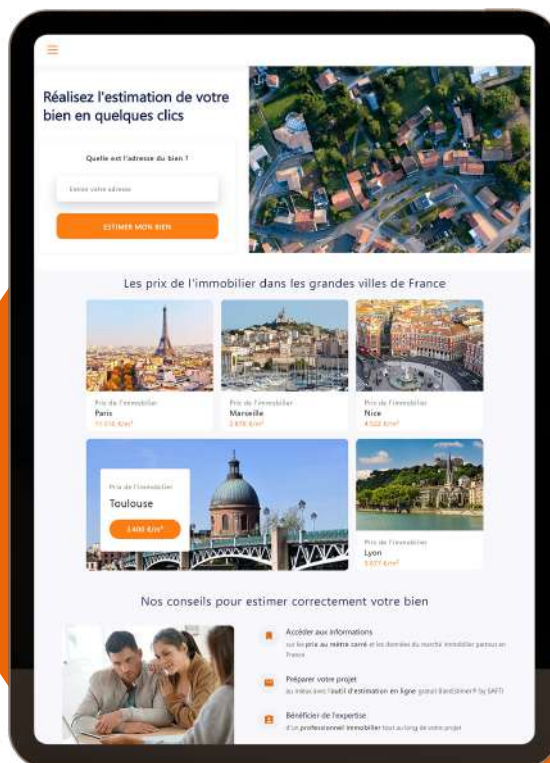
Réalisez l'estimation de votre bien en quelques clics

Quelle est l'adresse du bien ?

Entrez votre adresse

ESTIMER MON BIEN

Les prix de l'immobilier dans les grandes villes de France

Prix de l'immobilier
Paris
11 010 €/m²

Prix de l'immobilier
Marseille
2 878 €/m²

Prix de l'immobilier
Nice
4 522 €/m²

Prix de l'immobilier
Toulouse
3 400 €/m²

Prix de l'immobilier
Lyon
5 077 €/m²

Nos conseils pour estimer correctement votre bien

Accéder aux informations
sur les prix au mètre carré et les données du marché immobilier partout en France

Préparer votre projet
au mieux avec l'outil d'estimation en ligne gratuit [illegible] by SAFTI

Bénéficier de l'expertise
d'un professionnel immobilier tout au long de votre projet